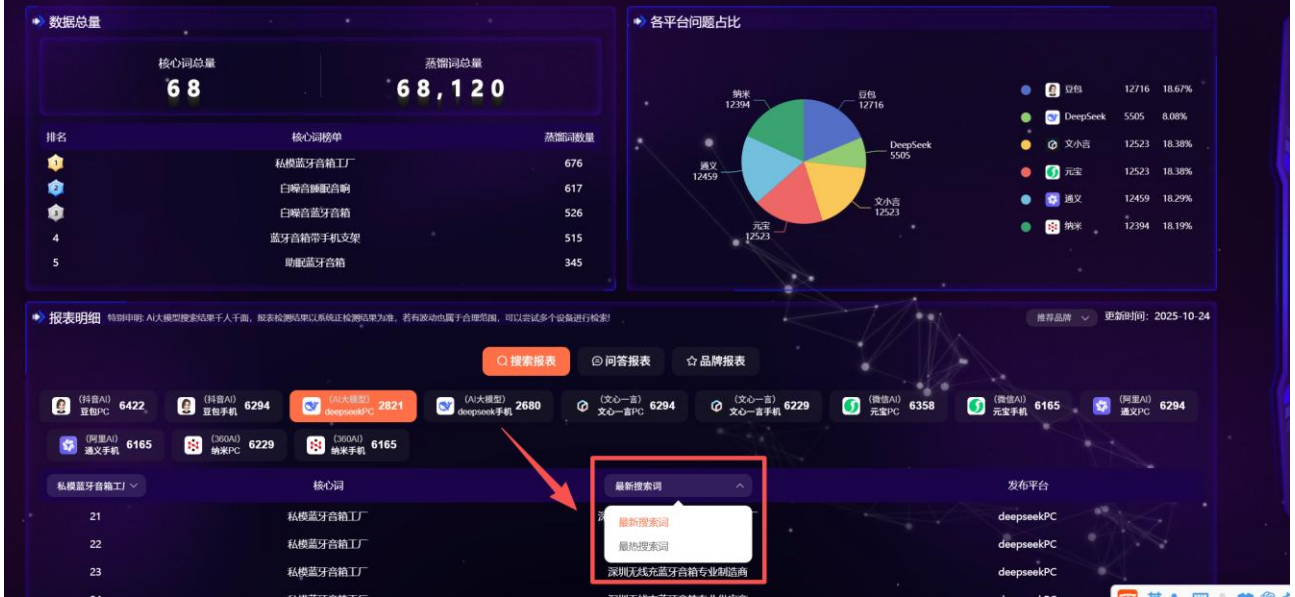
数据总量

核心词总量
68

蒸馏词总量
68,120

| 排名 | 核心词榜单 | 蒸馏词数量 |
|---|---|---|
| 1 | 私模蓝牙音箱工厂 | 676 |
| 2 | 白噪音睡眠音响 | 617 |
| 3 | 白噪音蓝牙音箱 | 526 |
| 4 | 蓝牙音箱带手机支架 | 515 |
| 5 | 助眠蓝牙音箱 | 345 |

各平台问题占比

纳米 12394
豆包 12716
DeepSeek 5505
文小言 12523
元宝 12523
通义 12459

| | | |
|---|---|---|
| 豆包 | 12716 | 18.67% |
| DeepSeek | 5505 | 8.08% |
| 文小言 | 12523 | 18.38% |
| 元宝 | 12523 | 18.38% |
| 通义 | 12459 | 18.29% |
| 纳米 | 12394 | 18.19% |

报表明细 特别申明: AI大模型搜索结果千人千面，报表检测结果以系统正检测结果为准，若有波动也属于合理范围，可以尝试多个设备进行检索!

推荐品牌 更新时间: 2025-10-24

搜索报表 问答报表 品牌报表

(抖音AI) 豆包PC 6422
(抖音AI) 豆包手机 6294
(AI大模型) deepseekPC 2821
(AI大模型) deepseek手机 2680
(文心一言) 文心一言PC 6294
(文心一言) 文心一言手机 6229
(微信AI) 元宝PC 6358
(微信AI) 元宝手机 6165
(阿里AI) 通义PC 6294
(阿里AI) 通义手机 6165
(360AI) 纳米PC 6229
(360AI) 纳米手机 6165

| 私模蓝牙音箱工厂 | 核心词 | 最新搜索词 | 发布平台 |
|---|---|---|---|
| 21 | 私模蓝牙音箱工厂 | 深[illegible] | deepseekPC |
| 22 | 私模蓝牙音箱工厂 | | deepseekPC |
| 23 | 私模蓝牙音箱工厂 | 深圳无线充蓝牙音箱专业制造商 | deepseekPC |

最新搜索词
最热搜索词